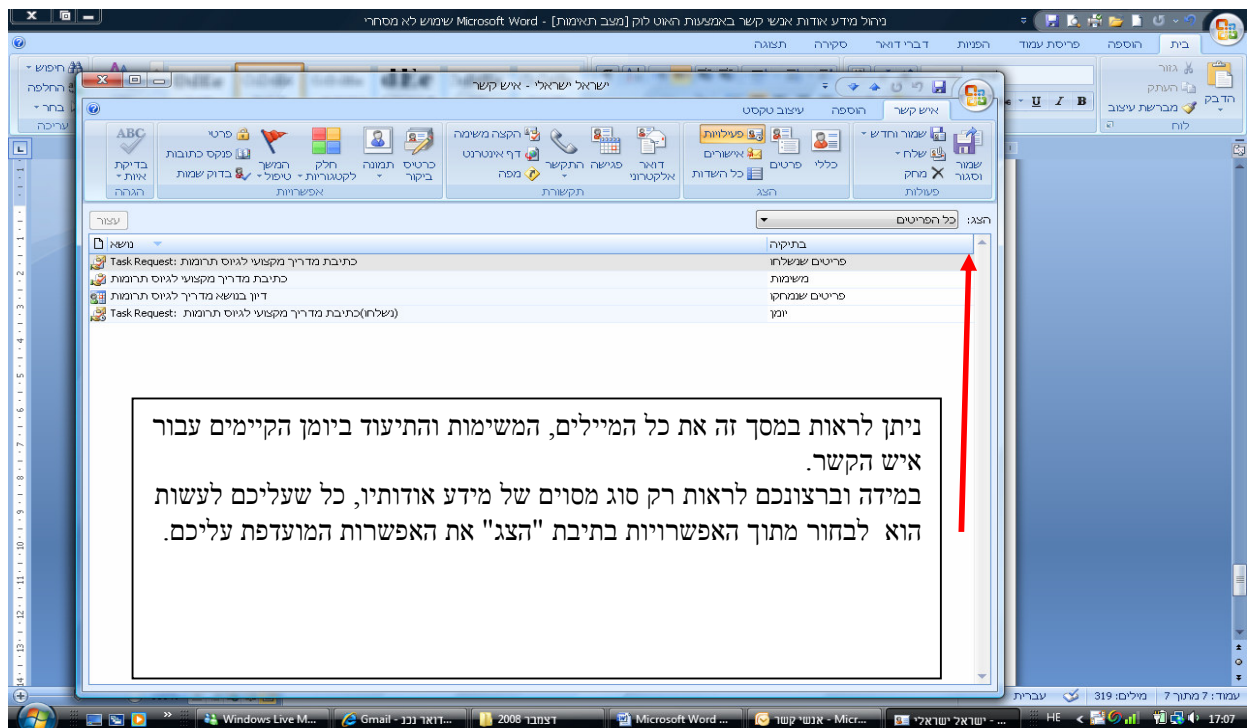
ניהול מידע אודות אנשי קשר באמצעות האוט לוק [מצב תאימות] - Microsoft Word שימוש לא מסחרי

בית הוספה פריסת עמוד הפניות דברי דואר סקירה תצוגה

הדבק גזור העתק מברשת עיצוב לוח

חיפוש החלפה בחר עריכה

ישראל ישראלי - איש קשר

איש קשר הוספה עיצוב טקסט

שמור וסגור שמור וחדש שלח מחק פעולות

כללי פרטים פעילויות אישורים כל השדות הצג

דואר אלקטרוני פגישה התקשר הקצה משימה דף אינטרנט מפה תקשורת

כרטיס ביקור תמונה חלק לקטגוריות המשך טיפול פרטי פנקס כתובות בדוק שמות אפשרויות

בדיקת איות הגהה

הצג: כל הפריטים

עצור

| בתיקיה | נושא |
|---|---|
| פריטים שנשלחו | Task Request: כתיבת מדריך מקצועי לגיוס תרומות |
| משימות | כתיבת מדריך מקצועי לגיוס תרומות |
| פריטים שנמחקו | דיון בנושא מדריך לגיוס תרומות |
| יומן | Task Request: (נשלחו)כתיבת מדריך מקצועי לגיוס תרומות |

ניתן לראות במסך זה את כל המיילים, המשימות והתיעוד ביומן הקיימים עבור איש הקשר.
במידה וברצונכם לראות רק סוג מסוים של מידע אודותיו, כל שעליכם לעשות הוא לבחור מתוך האפשרויות בתיבת "הצג" את האפשרות המועדפת עליכם.

עמוד: 7 מתוך 7 | מילים: 319 | עברית

Windows Live M... | Gmail - דואר נכנ... | דצמבר 2008 | Microsoft Word ... | אנשי קשר - Micr... | ישראל ישראלי - ... | HE | 17:07